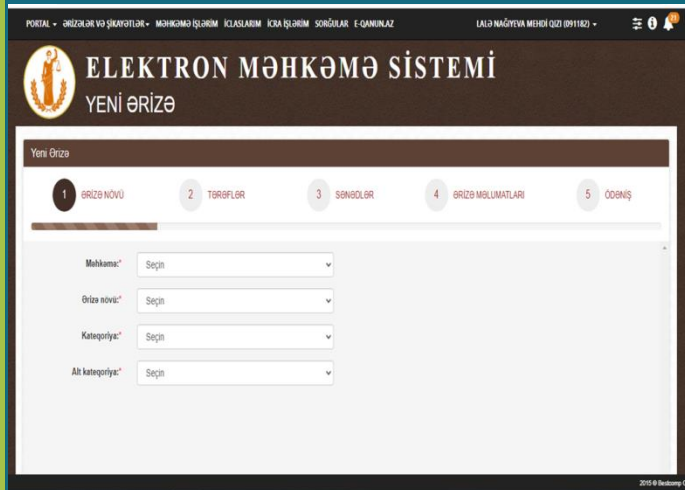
PORTAL ▾ ƏRİZƏLƏR VƏ ŞİKAYƏTLƏR ▾ MƏHKƏMƏ İŞLƏRİM İCLASLARIM İCRA İŞLƏRİM SORĞULAR E-QANUN.AZ

LALƏ NAĞIYEVA MEHDİ QIZI (091182) ▾

ELEKTRON MƏHKƏMƏ SİSTEMİ

YENİ ƏRİZƏ

Yeni Ərizə

1 ƏRİZƏ NÖVÜ
2 TƏRƏFLƏR
3 SƏNƏDLƏR
4 ƏRİZƏ MƏLUMATLARI
5 ÖDƏNİŞ

Məhkəmə:* Seçin

Ərizə növü:* Seçin

Kateqoriya:* Seçin

Alt kateqoriya:* Seçin

2015 © Bestcomp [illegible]